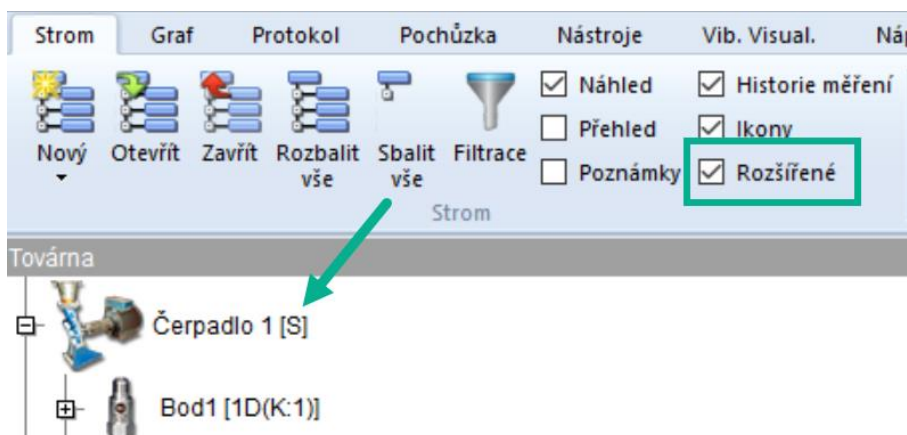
Strom Graf Protokol Pochůzka Nástroje Vib. Visual. Náp

Nový Otevřít Zavřít Rozbalit vše Sbalit vše Filtrace

Náhled
Přehled
Poznámky

Historie měření
Ikony
Rozšířené

Strom

Továrna

Čerpadlo 1 [S]

Bod1 [1D(K:1)]